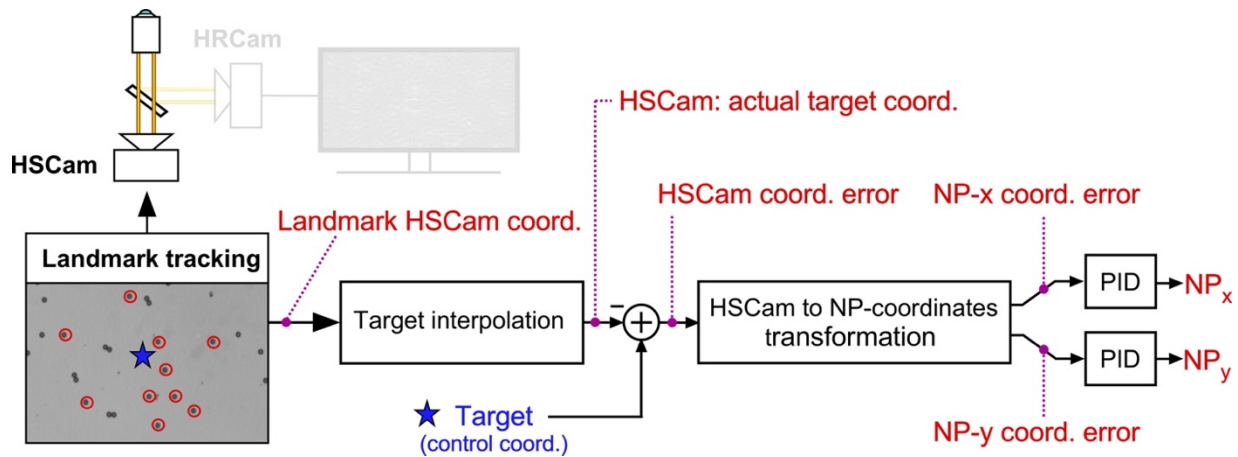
HRCam

HSCam

HSCam: actual target coord.

Landmark HSCam coord.

HSCam coord. error

NP-x coord. error

Landmark tracking

Target interpolation

−

+

HSCam to NP-coordinates transformation

PID

$NP_x$

PID

$NP_y$

Target
(control coord.)

NP-y coord. error